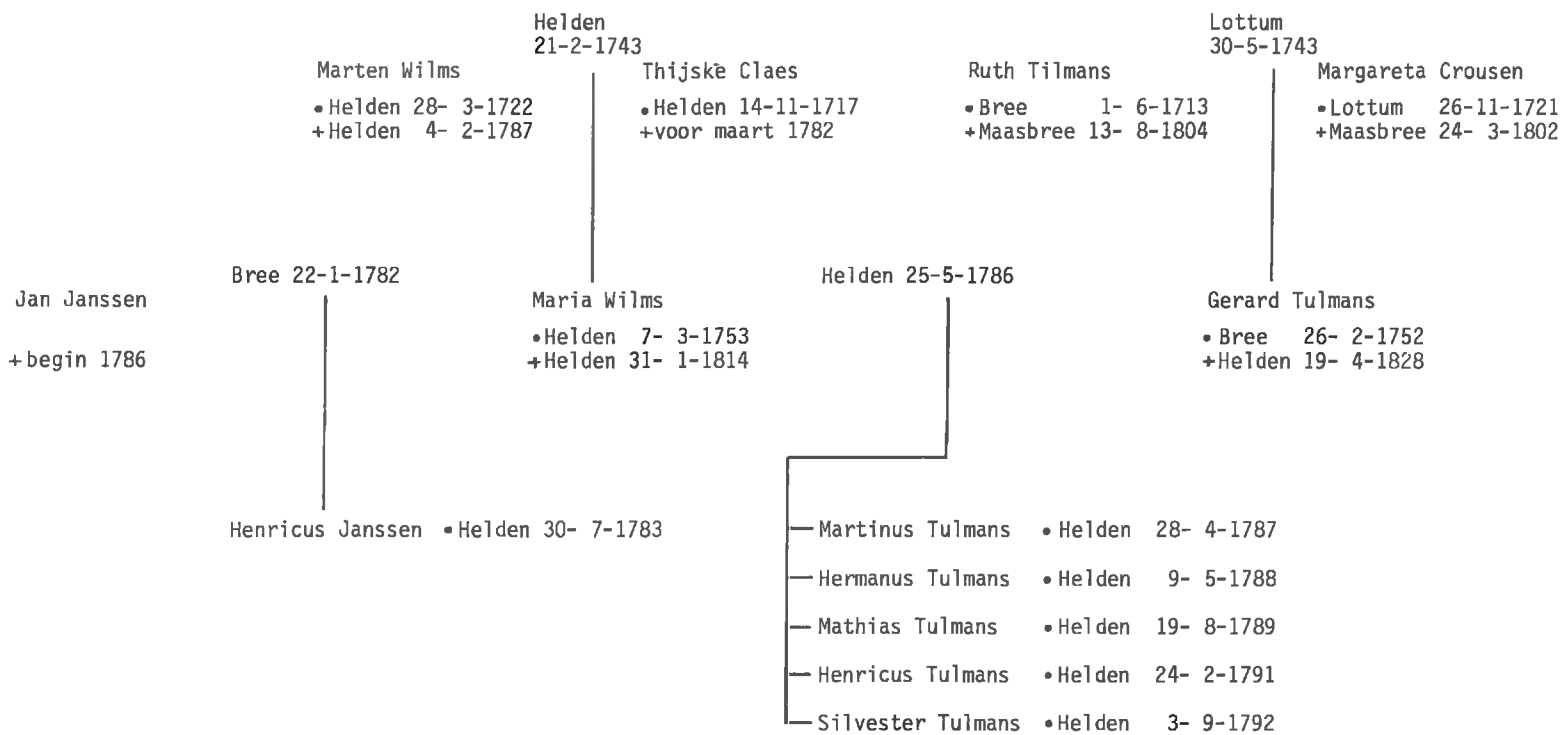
Helden
21-2-1743

Marten Wilms
•Helden 28- 3-1722
+Helden 4- 2-1787

Thijske Claes
•Helden 14-11-1717
+voor maart 1782

Lottum
30-5-1743

Ruth Tilmans
•Bree 1- 6-1713
+Maasbree 13- 8-1804

Margareta Crousen
•Lottum 26-11-1721
+Maasbree 24- 3-1802

Bree 22-1-1782

Jan Janssen
+begin 1786

Maria Wilms
•Helden 7- 3-1753
+Helden 31- 1-1814

Helden 25-5-1786

Gerard Tulmans
•Bree 26- 2-1752
+Helden 19- 4-1828

Henricus Janssen •Helden 30- 7-1783

Martinus Tulmans •Helden 28- 4-1787
Hermanus Tulmans •Helden 9- 5-1788
Mathias Tulmans •Helden 19- 8-1789
Henricus Tulmans •Helden 24- 2-1791
Silvester Tulmans •Helden 3- 9-1792